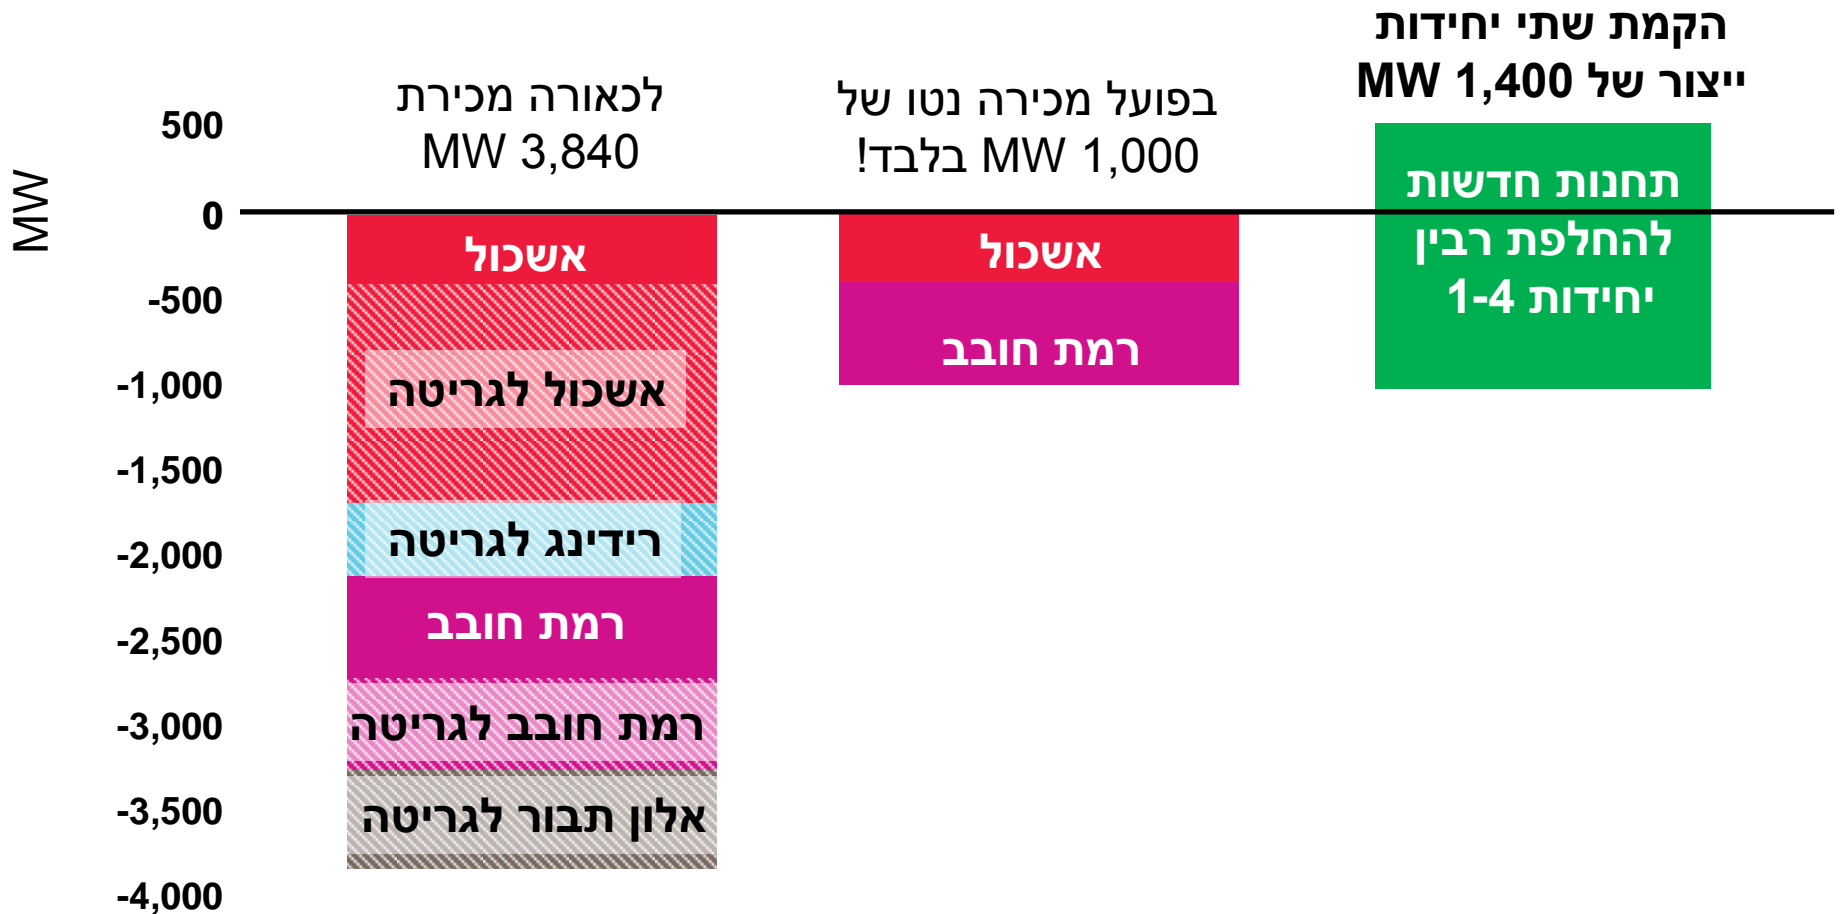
הקמת שתי יחידות
ייצור של MW 1,400

לכאורה מכירת
MW 3,840

בפועל מכירה נטו של
MW 1,000 בלבד!

MW

500
0
-500
-1,000
-1,500
-2,000
-2,500
-3,000
-3,500
-4,000

אשכול
אשכול לגריטה
רידינג לגריטה
רמת חובב
רמת חובב לגריטה
אלון תבור לגריטה

אשכול
רמת חובב

תחנות חדשות
להחלפת רבין
יחידות 1-4